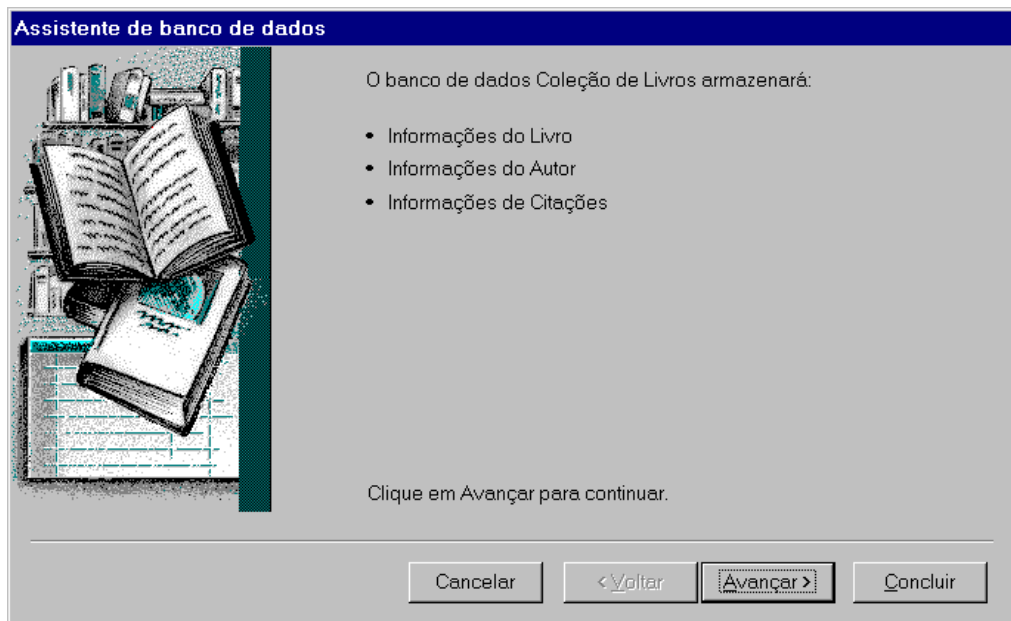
Assistente de banco de dados

O banco de dados Coleção de Livros armazenará:

• Informações do Livro
• Informações do Autor
• Informações de Citações

Clique em Avançar para continuar.

Cancelar
< Voltar
Avançar >
Concluir